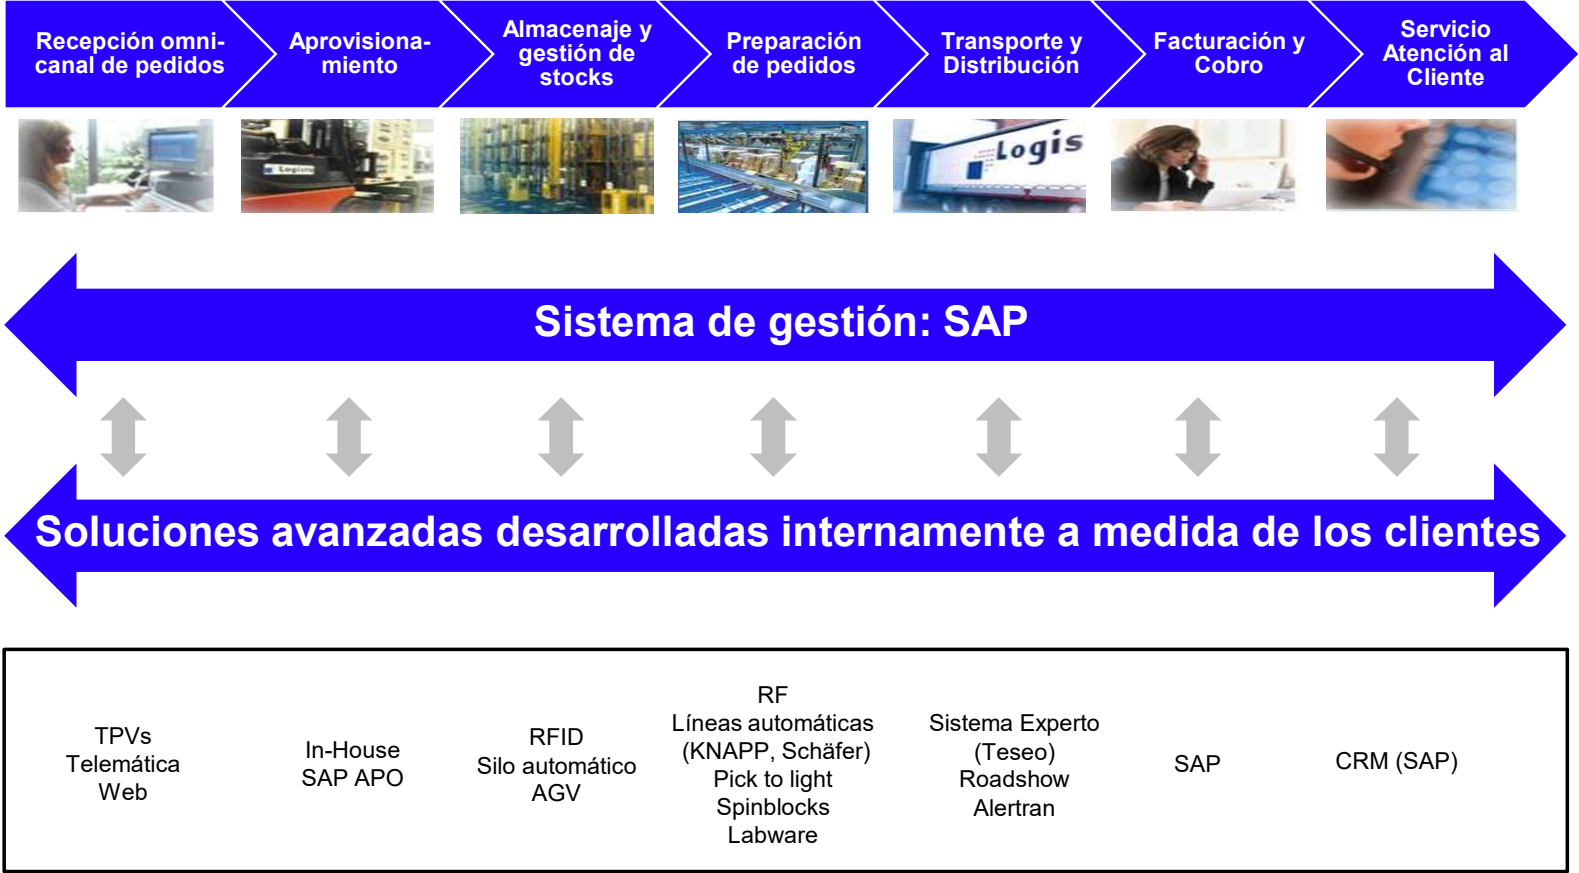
Recepción omni-canal de pedidos

Aprovisionamiento

Almacenaje y gestión de stocks

Preparación de pedidos

Transporte y Distribución

Facturación y Cobro

Servicio Atención al Cliente

Logista

Logis

Sistema de gestión: SAP

Soluciones avanzadas desarrolladas internamente a medida de los clientes

TPVs
Telemática
Web

In-House
SAP APO

RFID
Silo automático
AGV

RF
Líneas automáticas (KNAPP, Schäfer)
Pick to light
Spinblocks
Labware

Sistema Experto (Teseo)
Roadshow
Alertran

SAP

CRM (SAP)